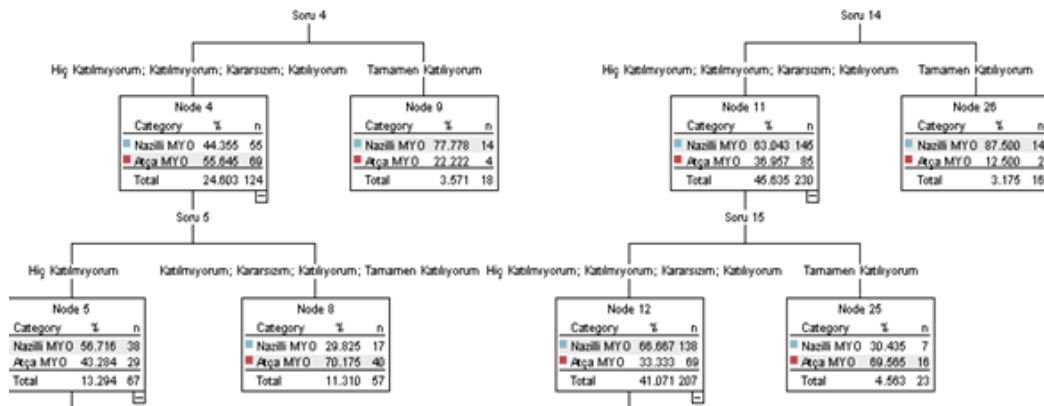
Soru 4

Hiç Katılmıyorum; Katılmıyorum; Kararsızım; Katılıyorum

Node 4

| Category | % | n |
|---|---|---|
| Nazilli MYO | 44.355 | 55 |
| Atça MYO | 55.645 | 69 |
| Total | 24.603 | 124 |

Tamamen Katılıyorum

Node 9

| Category | % | n |
|---|---|---|
| Nazilli MYO | 77.778 | 14 |
| Atça MYO | 22.222 | 4 |
| Total | 3.571 | 18 |

Soru 5

Hiç Katılmıyorum

Node 5

| Category | % | n |
|---|---|---|
| Nazilli MYO | 56.716 | 38 |
| Atça MYO | 43.284 | 29 |
| Total | 13.294 | 67 |

Katılmıyorum; Kararsızım; Katılıyorum; Tamamen Katılıyorum

Node 8

| Category | % | n |
|---|---|---|
| Nazilli MYO | 29.825 | 17 |
| Atça MYO | 70.175 | 40 |
| Total | 11.310 | 57 |

Soru 14

Hiç Katılmıyorum; Katılmıyorum; Kararsızım; Katılıyorum

Node 11

| Category | % | n |
|---|---|---|
| Nazilli MYO | 63.043 | 145 |
| Atça MYO | 36.957 | 85 |
| Total | 45.635 | 230 |

Tamamen Katılıyorum

Node 26

| Category | % | n |
|---|---|---|
| Nazilli MYO | 87.500 | 14 |
| Atça MYO | 12.500 | 2 |
| Total | 3.175 | 16 |

Soru 15

Hiç Katılmıyorum; Katılmıyorum; Kararsızım; Katılıyorum

Node 12

| Category | % | n |
|---|---|---|
| Nazilli MYO | 66.667 | 138 |
| Atça MYO | 33.333 | 69 |
| Total | 41.071 | 207 |

Tamamen Katılıyorum

Node 25

| Category | % | n |
|---|---|---|
| Nazilli MYO | 30.435 | 7 |
| Atça MYO | 69.565 | 16 |
| Total | 4.563 | 23 |